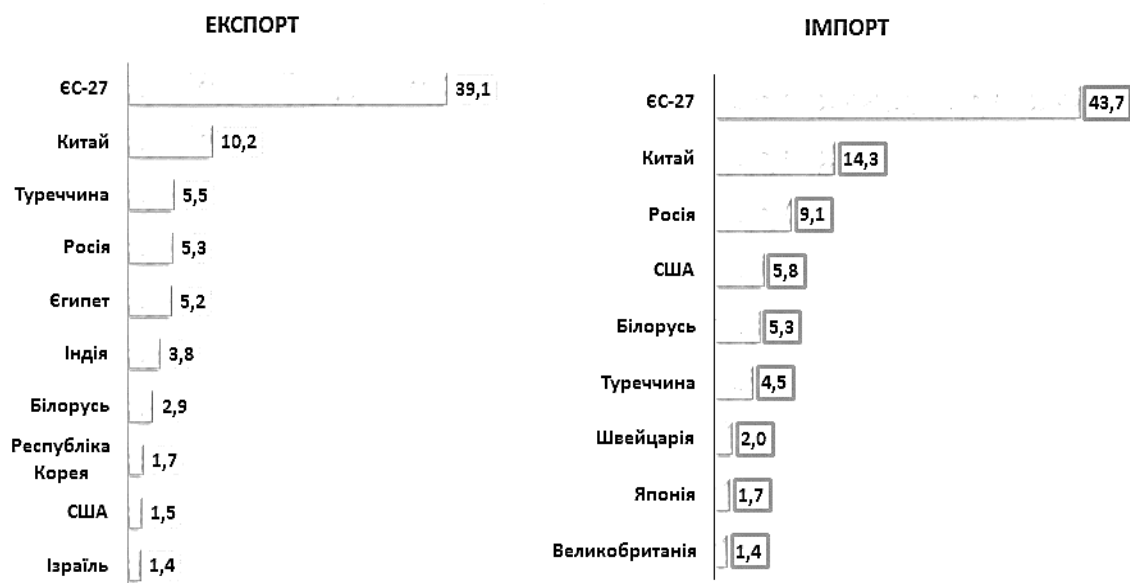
ЕКСПОРТ

ЄС-27 39,1
Китай 10,2
Туреччина 5,5
Росія 5,3
Єгипет 5,2
Індія 3,8
Білорусь 2,9
Республіка Корея 1,7
США 1,5
Ізраїль 1,4

ІМПОРТ

ЄС-27 43,7
Китай 14,3
Росія 9,1
США 5,8
Білорусь 5,3
Туреччина 4,5
Швейцарія 2,0
Японія 1,7
Великобританія 1,4